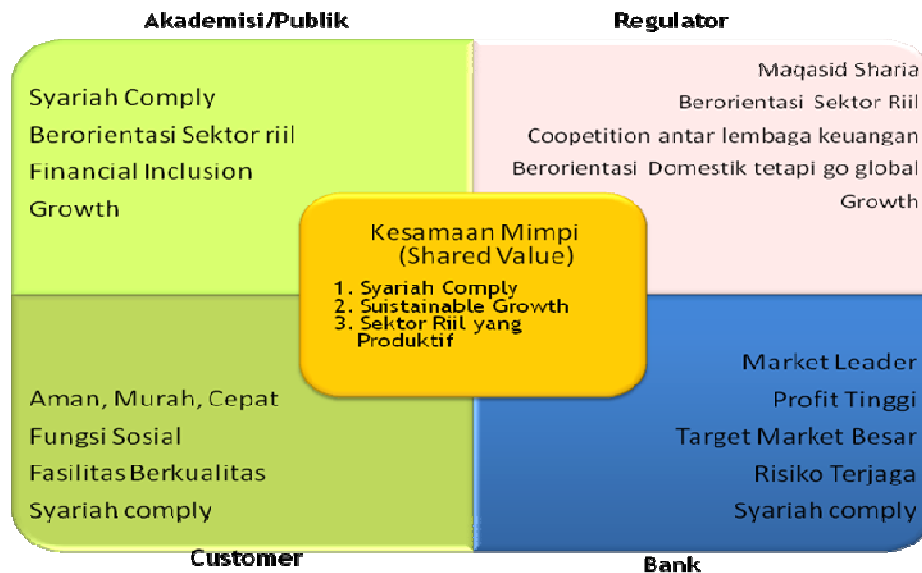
Akademisi/Publik

Regulator

Syariah Comply
Berorientasi Sektor riil
Financial Inclusion
Growth

Maqasid Sharia
Berorientasi Sektor Riil
Coopetition antar lembaga keuangan
Berorientasi Domestik tetapi go global
Growth

Kesamaan Mimpi
(Shared Value)

1. Syariah Comply
2. Suistainable Growth
3. Sektor Riil yang Produktif

Aman, Murah, Cepat
Fungsi Sosial
Fasilitas Berkualitas
Syariah comply

Market Leader
Profit Tinggi
Target Market Besar
Risiko Terjaga
Syariah comply

Customer

Bank